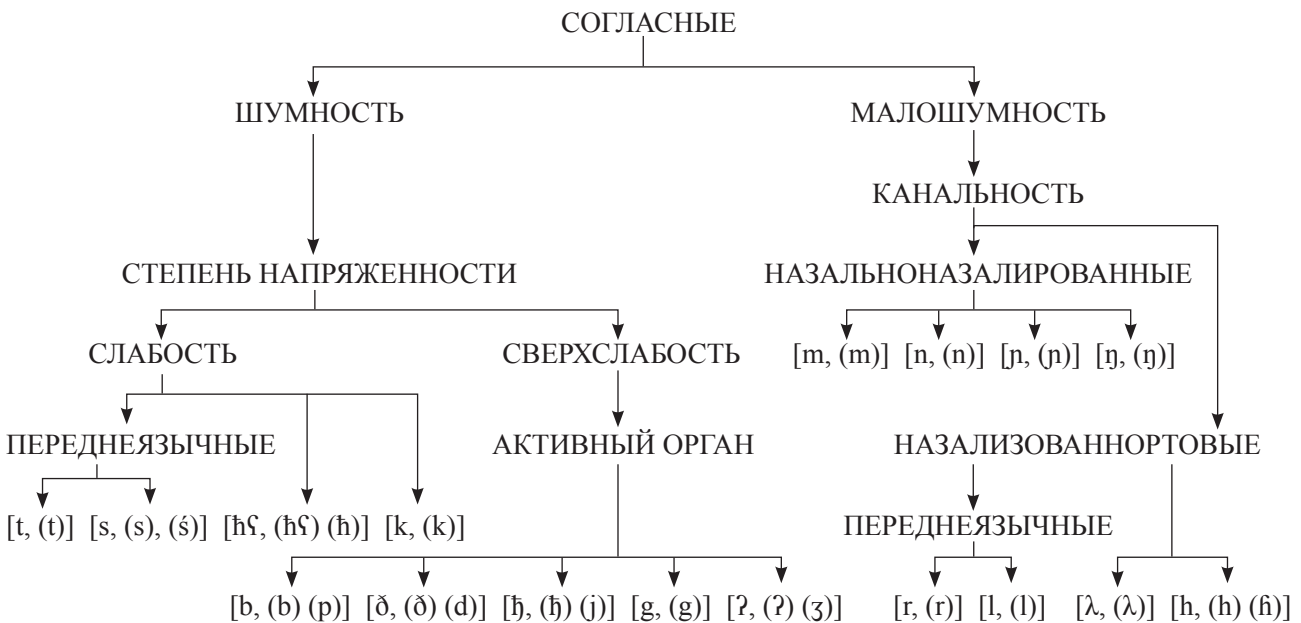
СОГЛАСНЫЕ

ШУМНОСТЬ

МАЛОШУМНОСТЬ

КАНАЛЬНОСТЬ

СТЕПЕНЬ НАПРЯЖЕННОСТИ

НАЗАЛЬНОНАЗАЛИРОВАННЫЕ

СЛАБОСТЬ

СВЕРХСЛАБОСТЬ

[m, (m)] [n, (n)] [ɲ, (ɲ)] [ŋ, (ŋ)]

ПЕРЕДНЕЯЗЫЧНЫЕ

АКТИВНЫЙ ОРГАН

НАЗАЛИЗОВАННОРТОВЫЕ

[t, (t)] [s, (s), (ś)] [ħʕ, (ħʕ) (ħ)] [k, (k)]

ПЕРЕДНЕЯЗЫЧНЫЕ

[b, (b) (p)] [ð, (ð) (d)] [ђ, (ђ) (j)] [g, (g)] [ʔ, (ʔ) (ʒ)]

[r, (r)] [l, (l)]

[λ, (λ)] [h, (h) (ɦ)]